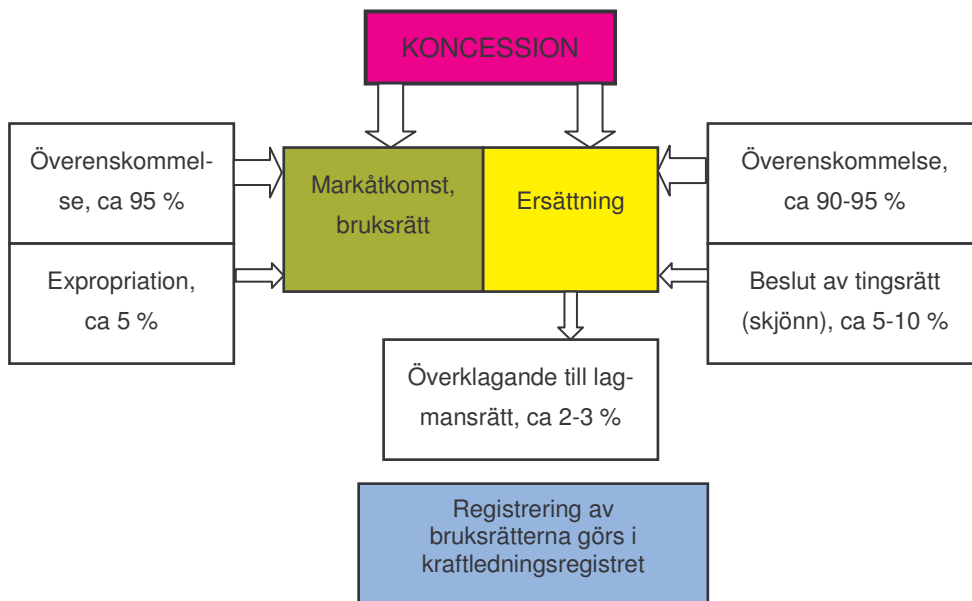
KONCESSION

Överenskommelse, ca 95 %

Expropriation, ca 5 %

Markåtkomst, bruksrätt

Ersättning

Överenskommelse, ca 90-95 %

Beslut av tingsrätt (skjönn), ca 5-10 %

Överklagande till lagmansrätt, ca 2-3 %

Registrering av bruksrätterna görs i kraftledningsregistret